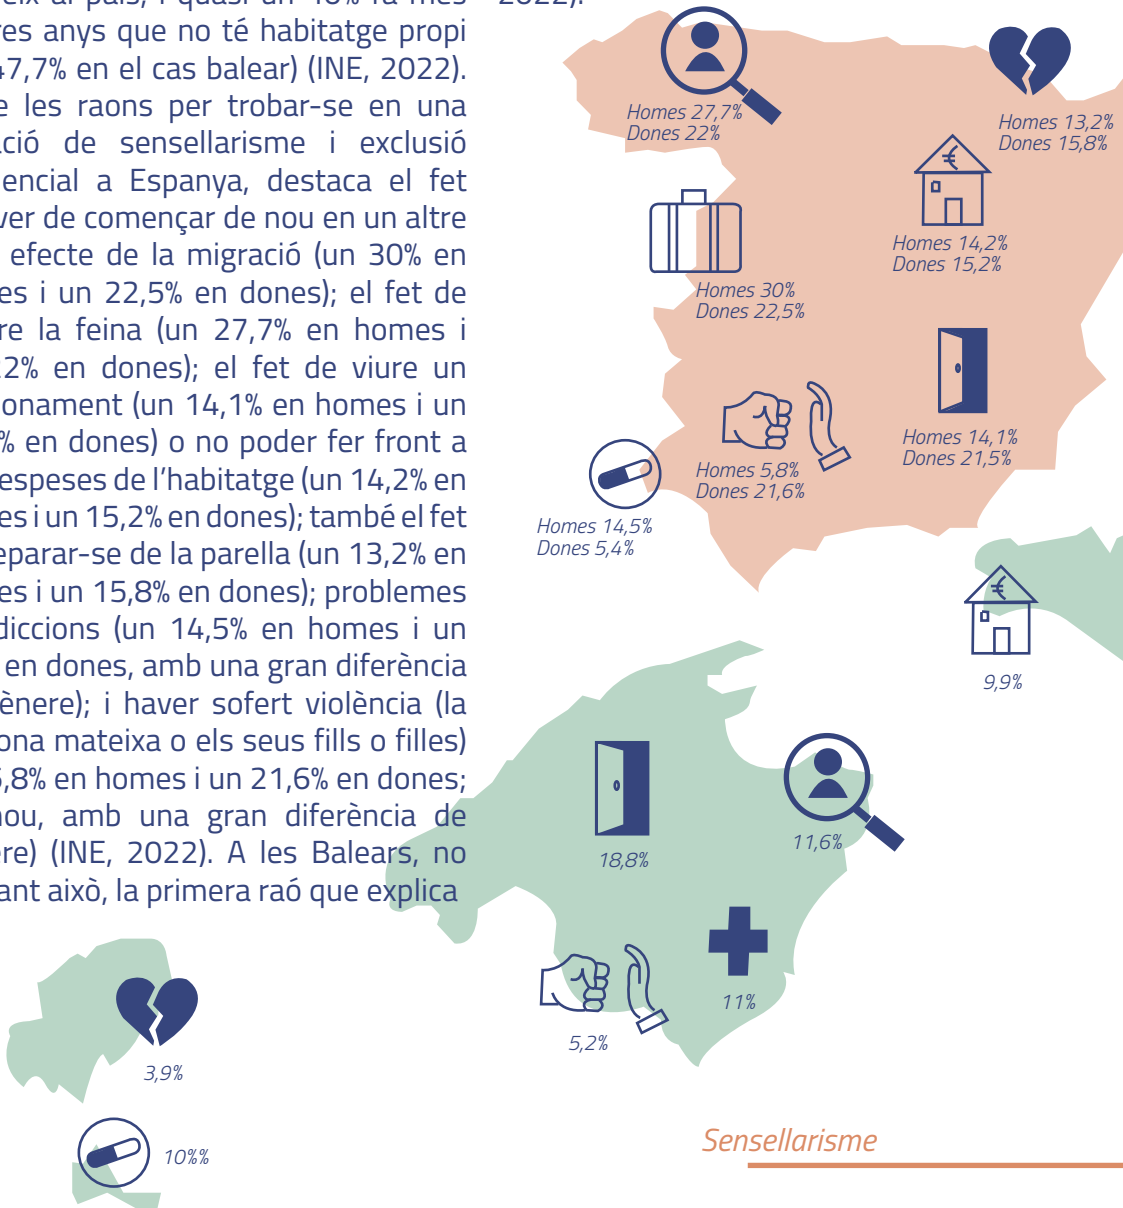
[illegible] al país, i quasi un 48% fa més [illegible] 2022).
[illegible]es anys que no té habitatge propi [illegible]47,7% en el cas balear) (INE, 2022). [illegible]e les raons per trobar-se en una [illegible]ció de sensellarisme i exclusió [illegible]encial a Espanya, destaca el fet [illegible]ver de començar de nou en un altre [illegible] efecte de la migració (un 30% en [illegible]es i un 22,5% en dones); el fet de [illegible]re la feina (un 27,7% en homes i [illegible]2% en dones); el fet de viure un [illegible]onament (un 14,1% en homes i un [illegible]% en dones) o no poder fer front a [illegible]espeses de l'habitatge (un 14,2% en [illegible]es i un 15,2% en dones); també el fet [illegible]eparar-se de la parella (un 13,2% en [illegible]es i un 15,8% en dones); problemes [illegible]diccions (un 14,5% en homes i un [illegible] en dones, amb una gran diferència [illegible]ènere); i haver sofert violència (la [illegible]ona mateixa o els seus fills o filles) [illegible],8% en homes i un 21,6% en dones; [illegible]ou, amb una gran diferència de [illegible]re) (INE, 2022). A les Balears, no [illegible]ant això, la primera raó que explica

Homes 27,7%
Dones 22%

Homes 13,2%
Dones 15,8%

Homes 14,2%
Dones 15,2%

Homes 30%
Dones 22,5%

Homes 14,1%
Dones 21,5%

Homes 5,8%
Dones 21,6%

Homes 14,5%
Dones 5,4%

9,9%

18,8%

11,6%

11%

5,2%

3,9%

10%%

Sensellarisme